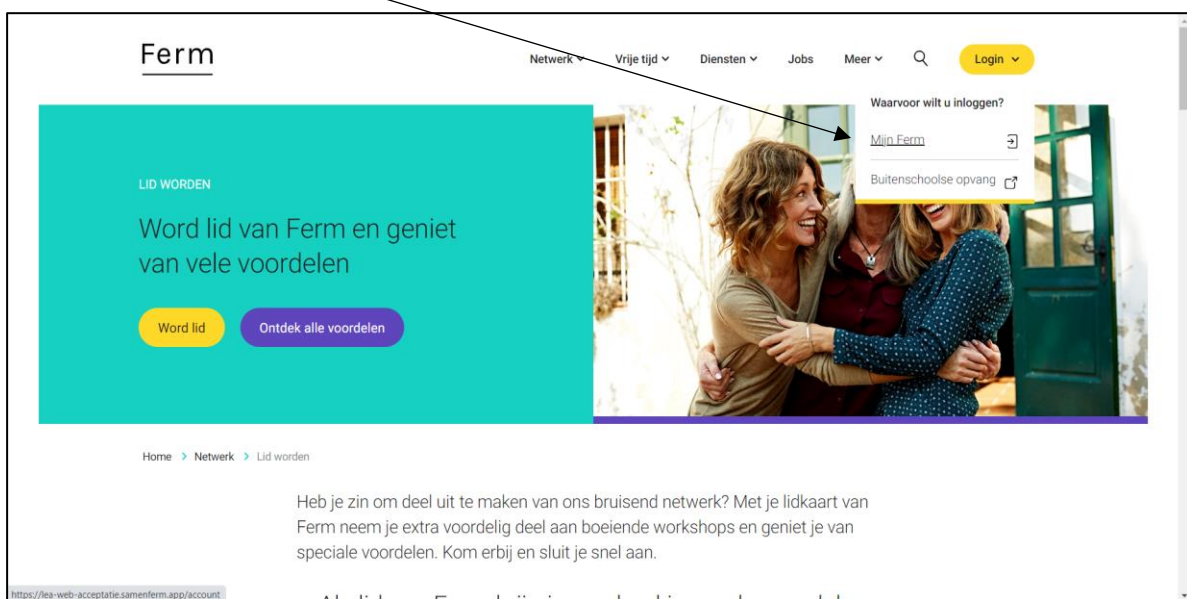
Ferm

Netwerk Vrije tijd Diensten Jobs Meer Login

Waarvoor wilt u inloggen?

Mijn Ferm

Buitenschoolse opvang

LID WORDEN

Word lid van Ferm en geniet van vele voordelen

Word lid

Ontdek alle voordelen

Home > Netwerk > Lid worden

Heb je zin om deel uit te maken van ons bruisend netwerk? Met je lidkaart van Ferm neem je extra voordelig deel aan boeiende workshops en geniet je van speciale voordelen. Kom erbij en sluit je snel aan.

https://lea-web-acceptatie.samenferm.app/account

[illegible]